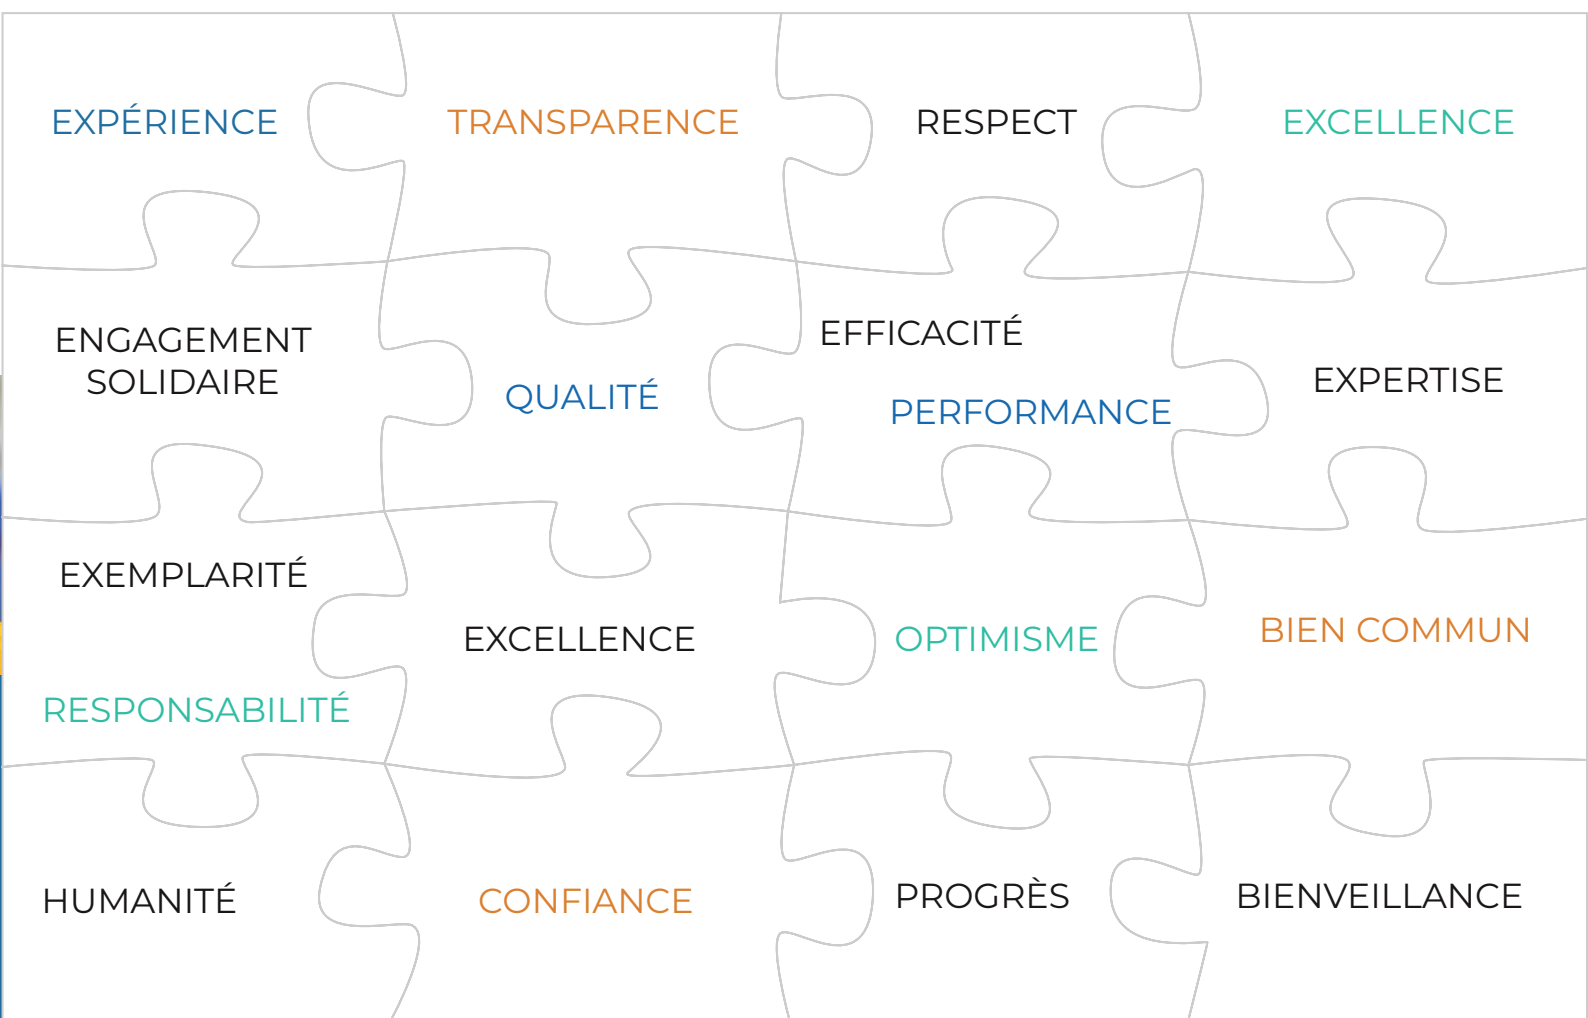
EXPÉRIENCE

TRANSPARENCE

RESPECT

EXCELLENCE

ENGAGEMENT SOLIDAIRE

QUALITÉ

EFFICACITÉ

PERFORMANCE

EXPERTISE

EXEMPLARITÉ

RESPONSABILITÉ

EXCELLENCE

OPTIMISME

BIEN COMMUN

HUMANITÉ

CONFIANCE

PROGRÈS

BIENVEILLANCE